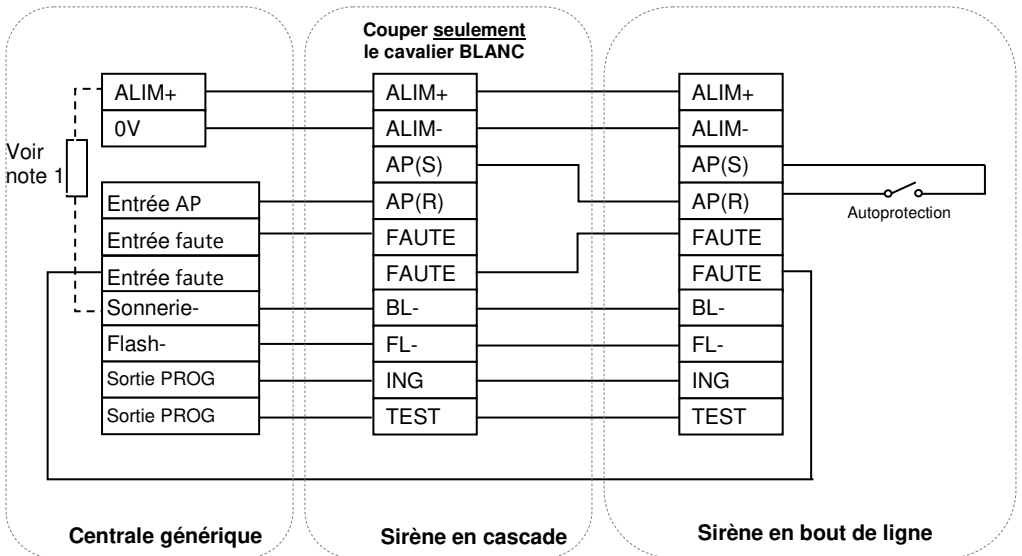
Couper seulement le cavalier BLANC

Voir note 1

ALIM+
0V
Entrée AP
Entrée faute
Entrée faute
Sonnerie-
Flash-
Sortie PROG
Sortie PROG

ALIM+
ALIM-
AP(S)
AP(R)
FAUTE
FAUTE
BL-
FL-
ING
TEST

ALIM+
ALIM-
AP(S)
AP(R)
FAUTE
FAUTE
BL-
FL-
ING
TEST

Autoprotection

Centrale générique

Sirène en cascade

Sirène en bout de ligne